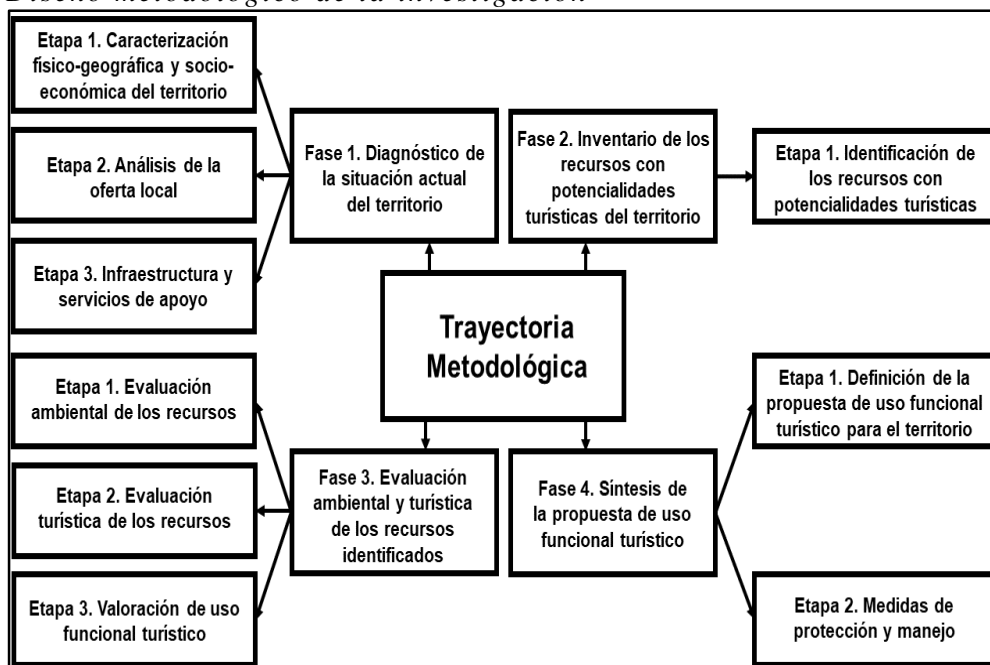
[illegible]

Etapa 1. Caracterización físico-geográfica y socioeconómica del territorio

Etapa 2. Análisis de la oferta local

Etapa 3. Infraestructura y servicios de apoyo

Fase 1. Diagnóstico de la situación actual del territorio

Fase 2. Inventario de los recursos con potencialidades turísticas del territorio

Etapa 1. Identificación de los recursos con potencialidades turísticas

Trayectoria Metodológica

Etapa 1. Evaluación ambiental de los recursos

Etapa 2. Evaluación turística de los recursos

Etapa 3. Valoración de uso funcional turístico

Fase 3. Evaluación ambiental y turística de los recursos identificados

Fase 4. Síntesis de la propuesta de uso funcional turístico

Etapa 1. Definición de la propuesta de uso funcional turístico para el territorio

Etapa 2. Medidas de protección y manejo